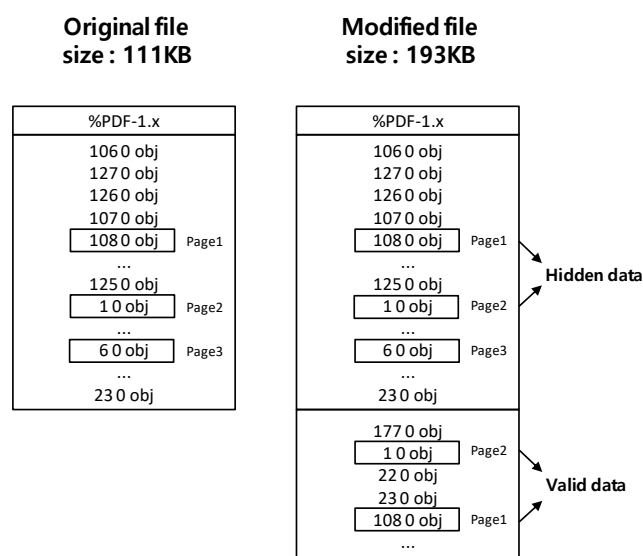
Original file size : 111KB

%PDF-1.x

106 0 obj
127 0 obj
126 0 obj
107 0 obj
108 0 obj Page1
...
125 0 obj
1 0 obj Page2
...
6 0 obj Page3
...
23 0 obj

Modified file size : 193KB

%PDF-1.x

106 0 obj
127 0 obj
126 0 obj
107 0 obj
108 0 obj Page1
...
125 0 obj
1 0 obj Page2
...
6 0 obj Page3
...
23 0 obj

Hidden data

177 0 obj
1 0 obj Page2
22 0 obj
23 0 obj
108 0 obj Page1
...

Valid data